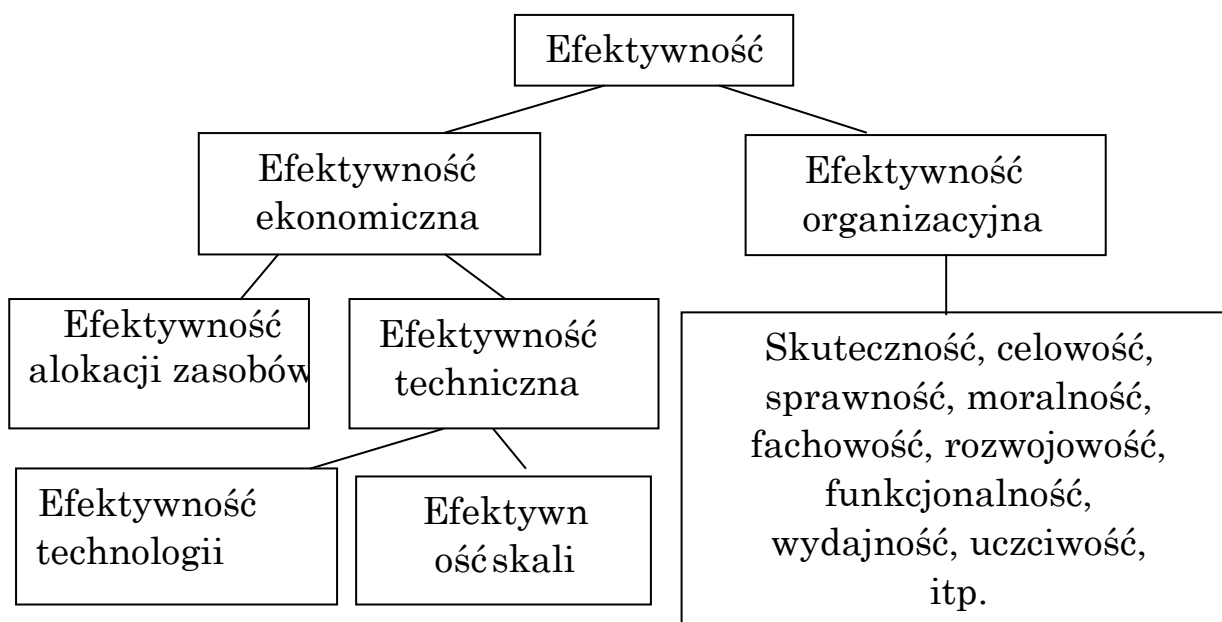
Efektywność

Efektywność ekonomiczna

Efektywność organizacyjna

Efektywność alokacji zasobów

Efektywność techniczna

Skuteczność, celowość, sprawność, moralność, fachowość, rozwojowość, funkcjonalność, wydajność, uczciwość, itp.

Efektywność technologii

Efektywn ośćskali